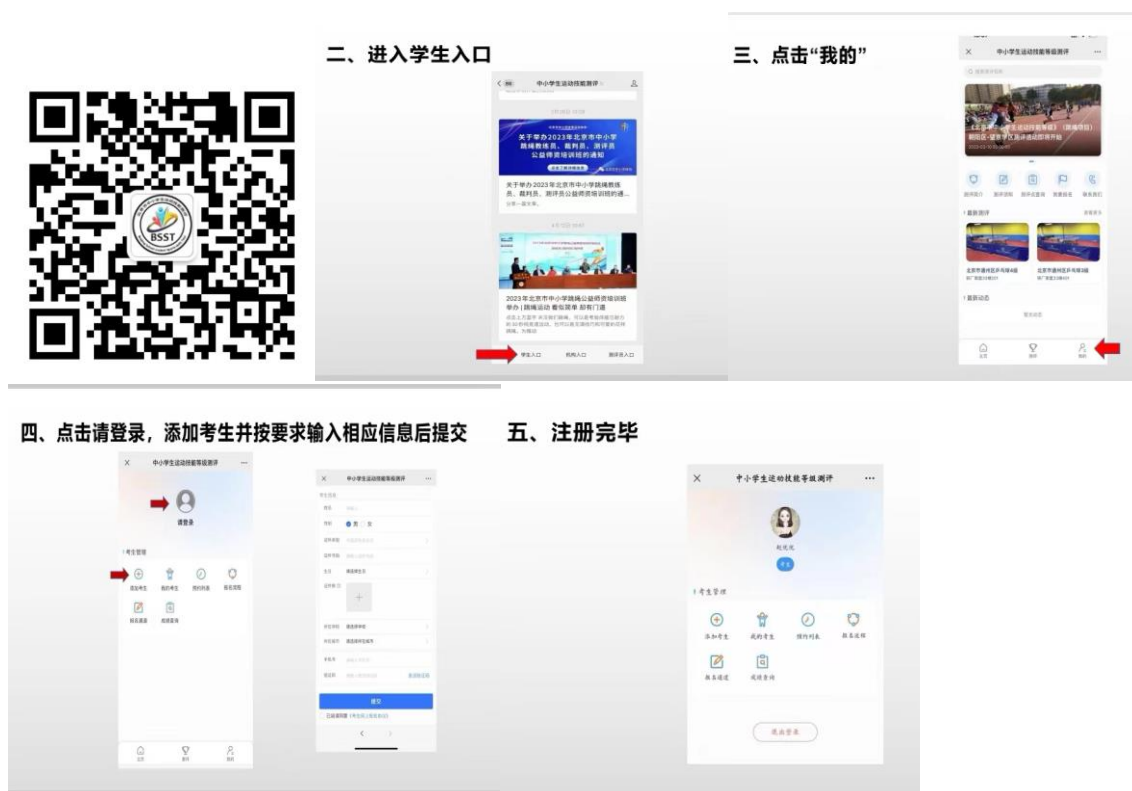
BSST

二、进入学生入口

中小学生运动技能等级测评

关于举办2023年北京市中小学跳绳教练员、裁判员、测评员公益师资培训班的通知

关于举办2023年北京市中小学跳绳教练员、裁判员、测评员公益师资培训班的通...

2023年北京市中小学跳绳公益师资培训班举办 | 跳绳运动 看似简单 却有门道

学生入口　机构入口　测评员入口

三、点击“我的”

中小学生运动技能等级测评

最新测评

最新动态

首页　测评　我的

四、点击请登录，添加考生并按要求输入相应信息后提交

中小学生运动技能等级测评

请登录

考生管理

添加考生　我的考生　预约列表　报名流程

报名通道　成绩查询

首页　测评　我的

中小学生运动技能等级测评

姓名

性别　男　女

提交

五、注册完毕

中小学生运动技能等级测评

考生管理

添加考生　我的考生　预约列表　报名流程

报名通道　成绩查询

退出登录